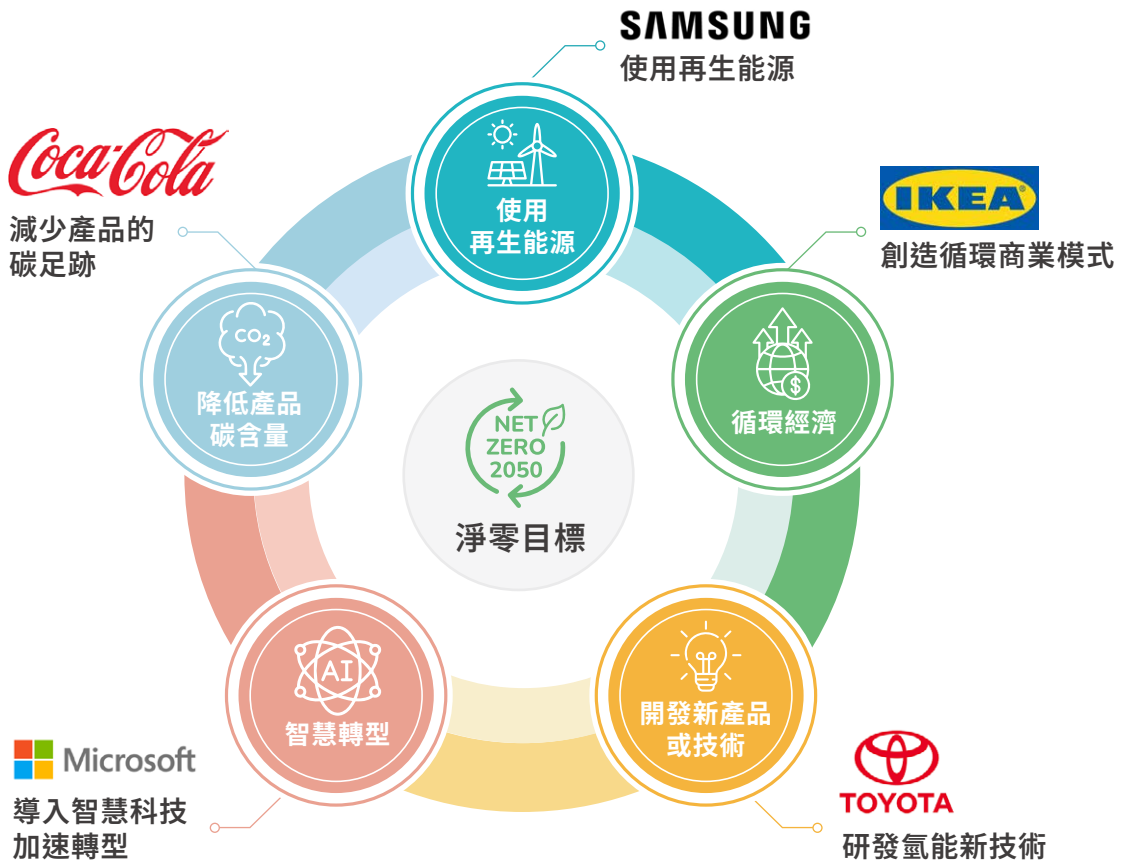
SAMSUNG
使用再生能源

Coca-Cola
減少產品的碳足跡

IKEA
創造循環商業模式

使用再生能源

$CO_2$
降低產品碳含量

循環經濟

NET ZERO 2050
淨零目標

AI
智慧轉型

開發新產品或技術

Microsoft
導入智慧科技加速轉型

TOYOTA
研發氫能新技術